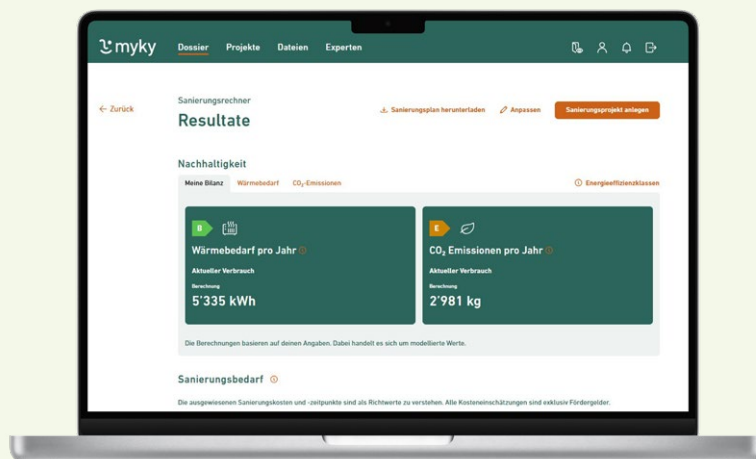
myky Dossier Projekte Dateien Experten

← Zurück

Sanierungsrechner
Resultate

Sanierungsplan herunterladen Anpassen Sanierungsprojekt anlegen

Nachhaltigkeit

Meine Bilanz Wärmebedarf $CO_2$-Emissionen

Energieeffizienzklassen

B
Wärmebedarf pro Jahr
Aktueller Verbrauch
Berechnung
5'335 kWh

E
$CO_2$ Emissionen pro Jahr
Aktueller Verbrauch
Berechnung
2'981 kg

Die Berechnungen basieren auf deinen Angaben. Dabei handelt es sich um modellierte Werte.

Sanierungsbedarf

Die ausgewiesenen Sanierungskosten und -zeitpunkte sind als Richtwerte zu verstehen. Alle Kosteneinschätzungen sind exklusiv Fördergelder.